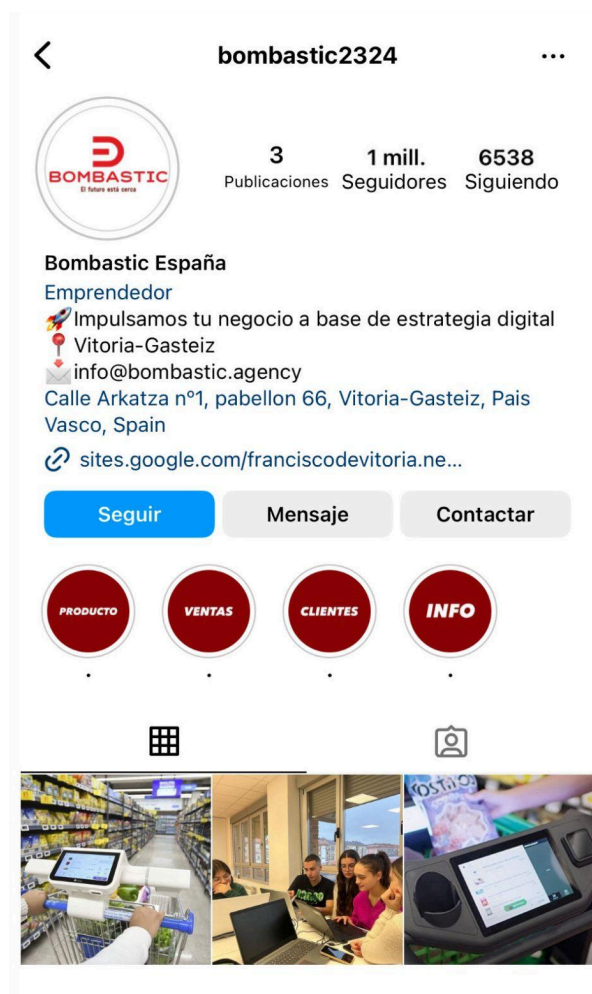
bombastic2324

BOMBASTIC
El futuro está cerca

3 Publicaciones
1 mill. Seguidores
6538 Siguiendo

Bombastic España
Emprendedor
🚀Impulsamos tu negocio a base de estrategia digital
📍Vitoria-Gasteiz
📩info@bombastic.agency
Calle Arkatza nº1, pabellon 66, Vitoria-Gasteiz, Pais Vasco, Spain
sites.google.com/franciscodevitoria.ne...

Seguir
Mensaje
Contactar

PRODUCTO
VENTAS
CLIENTES
INFO